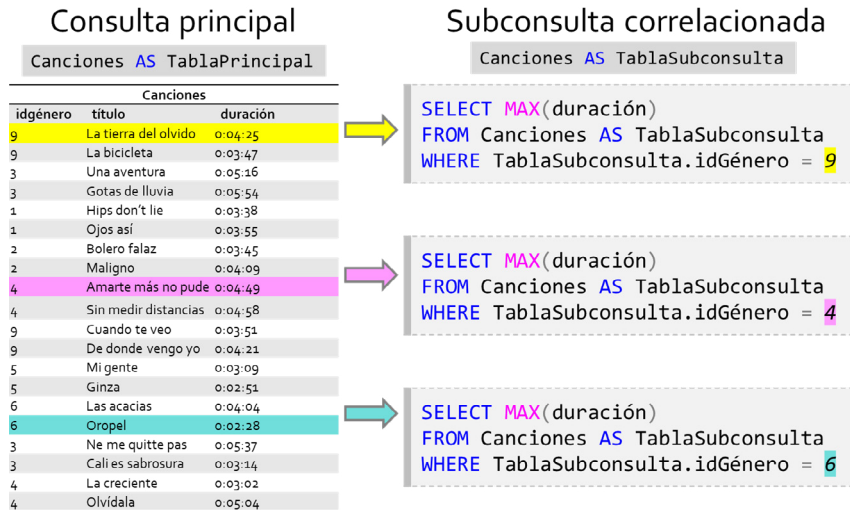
Consulta principal

Canciones AS TablaPrincipal

Canciones

| idgénero | título | duración |
|---|---|---|
| 9 | La tierra del olvido | 0:04:25 |
| 9 | La bicicleta | 0:03:47 |
| 3 | Una aventura | 0:05:16 |
| 3 | Gotas de lluvia | 0:05:54 |
| 1 | Hips don't lie | 0:03:38 |
| 1 | Ojos así | 0:03:55 |
| 2 | Bolero falaz | 0:03:45 |
| 2 | Maligno | 0:04:09 |
| 4 | Amarte más no pude | 0:04:49 |
| 4 | Sin medir distancias | 0:04:58 |
| 9 | Cuando te veo | 0:03:51 |
| 9 | De donde vengo yo | 0:04:21 |
| 5 | Mi gente | 0:03:09 |
| 5 | Ginza | 0:02:51 |
| 6 | Las acacias | 0:04:04 |
| 6 | Oropel | 0:02:28 |
| 3 | Ne me quitte pas | 0:05:37 |
| 3 | Cali es sabrosura | 0:03:14 |
| 4 | La creciente | 0:03:02 |
| 4 | Olvídala | 0:05:04 |

Subconsulta correlacionada

Canciones AS TablaSubconsulta

SELECT MAX(duración)
FROM Canciones AS TablaSubconsulta
WHERE TablaSubconsulta.idGénero = 9

SELECT MAX(duración)
FROM Canciones AS TablaSubconsulta
WHERE TablaSubconsulta.idGénero = 4

SELECT MAX(duración)
FROM Canciones AS TablaSubconsulta
WHERE TablaSubconsulta.idGénero = 6